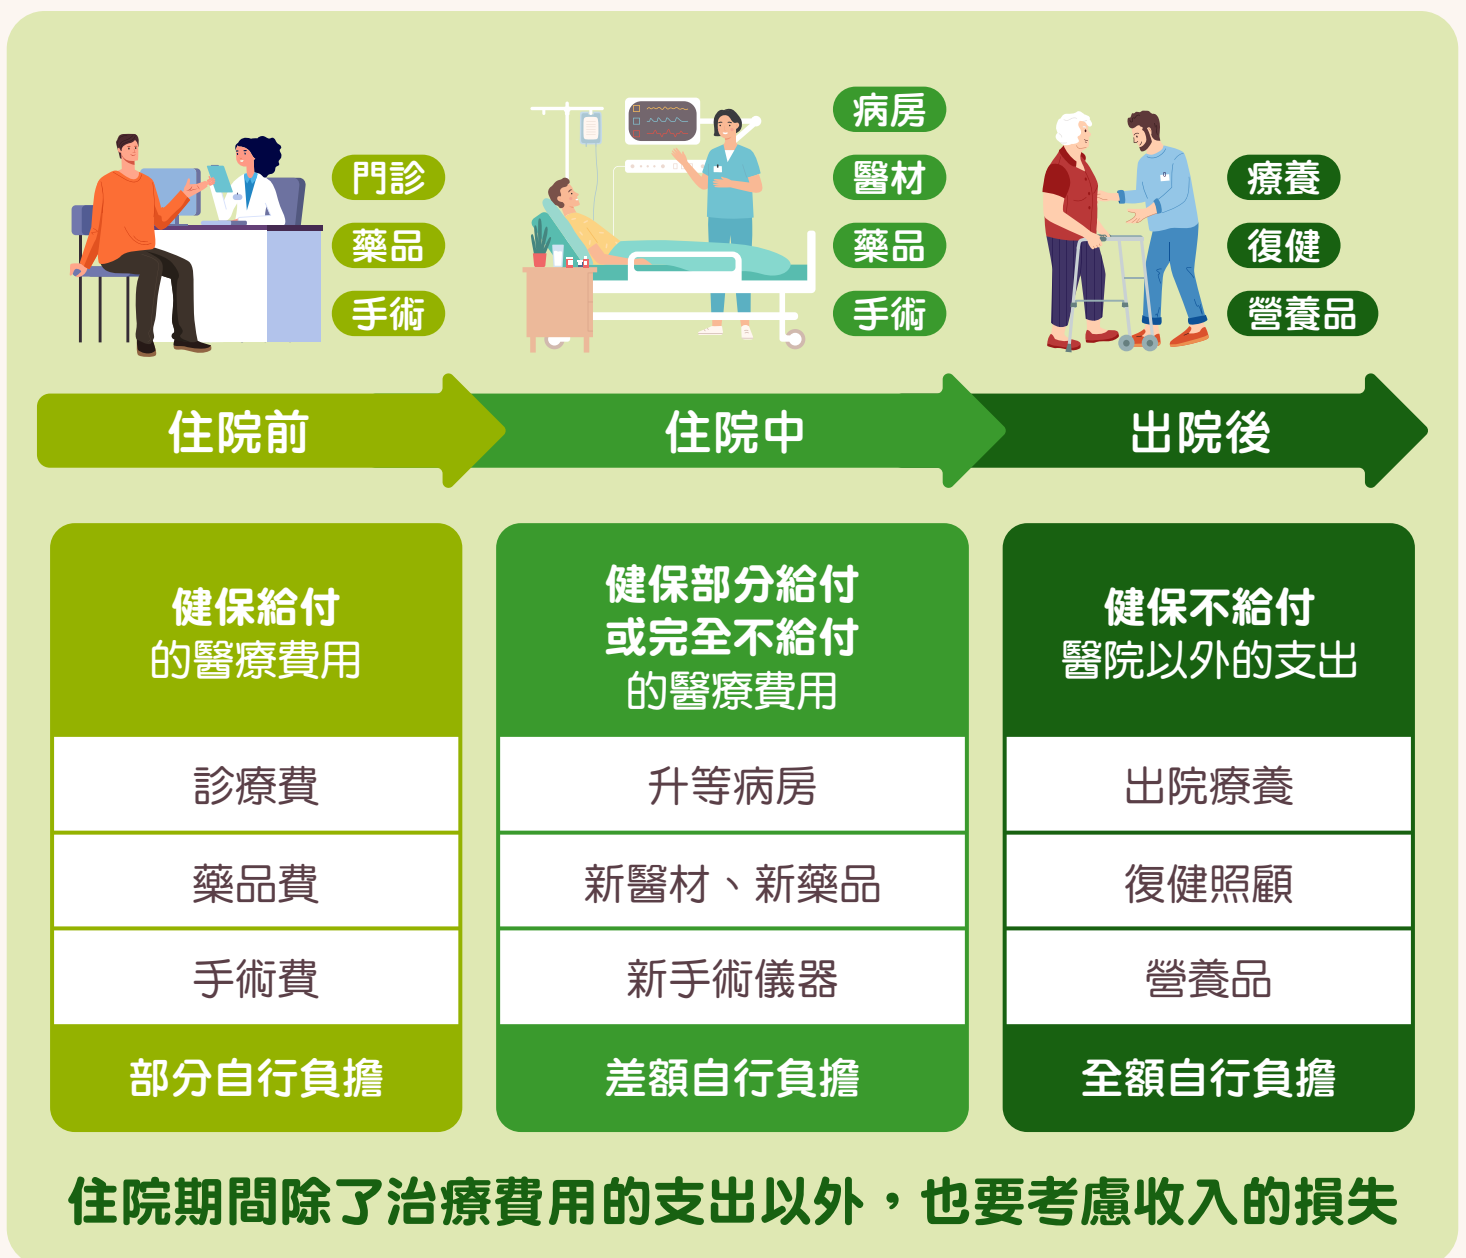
門診
藥品
手術

病房
醫材
藥品
手術

療養
復健
營養品

住院前
住院中
出院後

健保給付
的醫療費用

診療費
藥品費
手術費
部分自行負擔

健保部分給付
或完全不給付
的醫療費用

升等病房
新醫材、新藥品
新手術儀器
差額自行負擔

健保不給付
醫院以外的支出

出院療養
復健照顧
營養品
全額自行負擔

住院期間除了治療費用的支出以外，也要考慮收入的損失